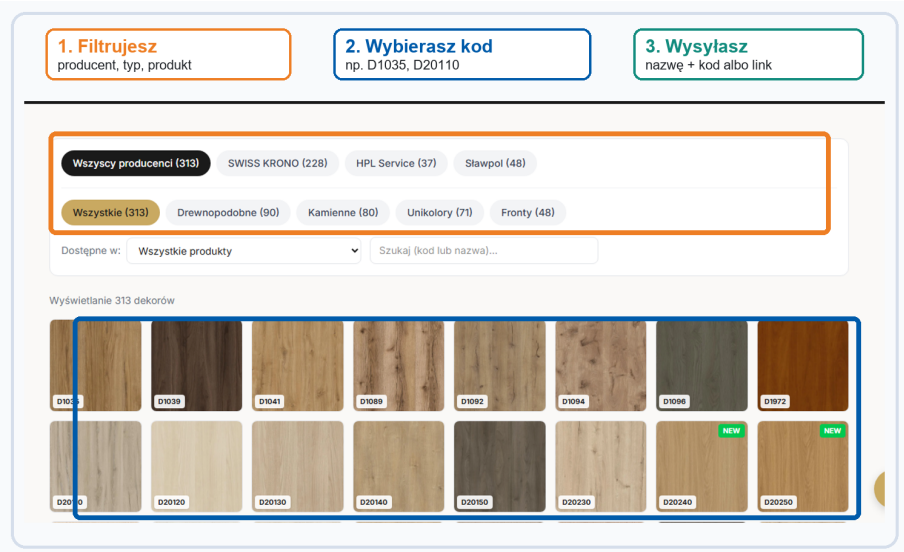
1. Filtrujesz
producent, typ, produkt

2. Wybierasz kod
np. D1035, D20110

3. Wysyłasz
nazwę + kod albo link

Wszyscy producenci (313) SWISS KRONO (228) HPL Service (37) Sławpol (48)

Wszystkie (313) Drewnopodobne (90) Kamienne (80) Unikolory (71) Fronty (48)

Dostępne w: Wszystkie produkty

Szukaj (kod lub nazwa)...

Wyświetlanie 313 dekorów

D10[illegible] D1039 D1041 D1089 D1092 D1094 D1096 D1972

D20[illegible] D20120 D20130 D20140 D20150 D20230 NEW D20240 NEW D20250